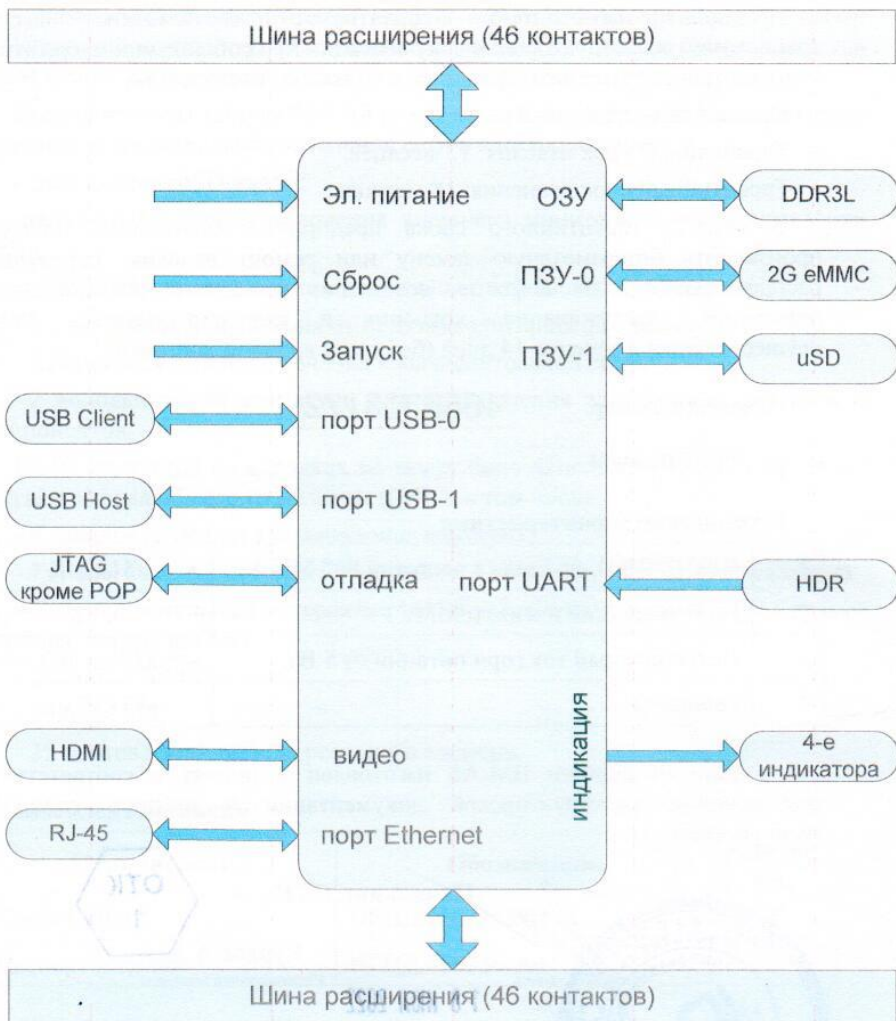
Шина расширения (46 контактов)

Эл. питание
ОЗУ
DDR3L
Сброс
ПЗУ-0
2G eMMC
Запуск
ПЗУ-1
uSD
USB Client
порт USB-0
USB Host
порт USB-1
JTAG кроме POP
отладка
порт UART
HDR
индикация
HDMI
видео
4-е индикатора
RJ-45
порт Ethernet
ОТК 1

Шина расширения (46 контактов)